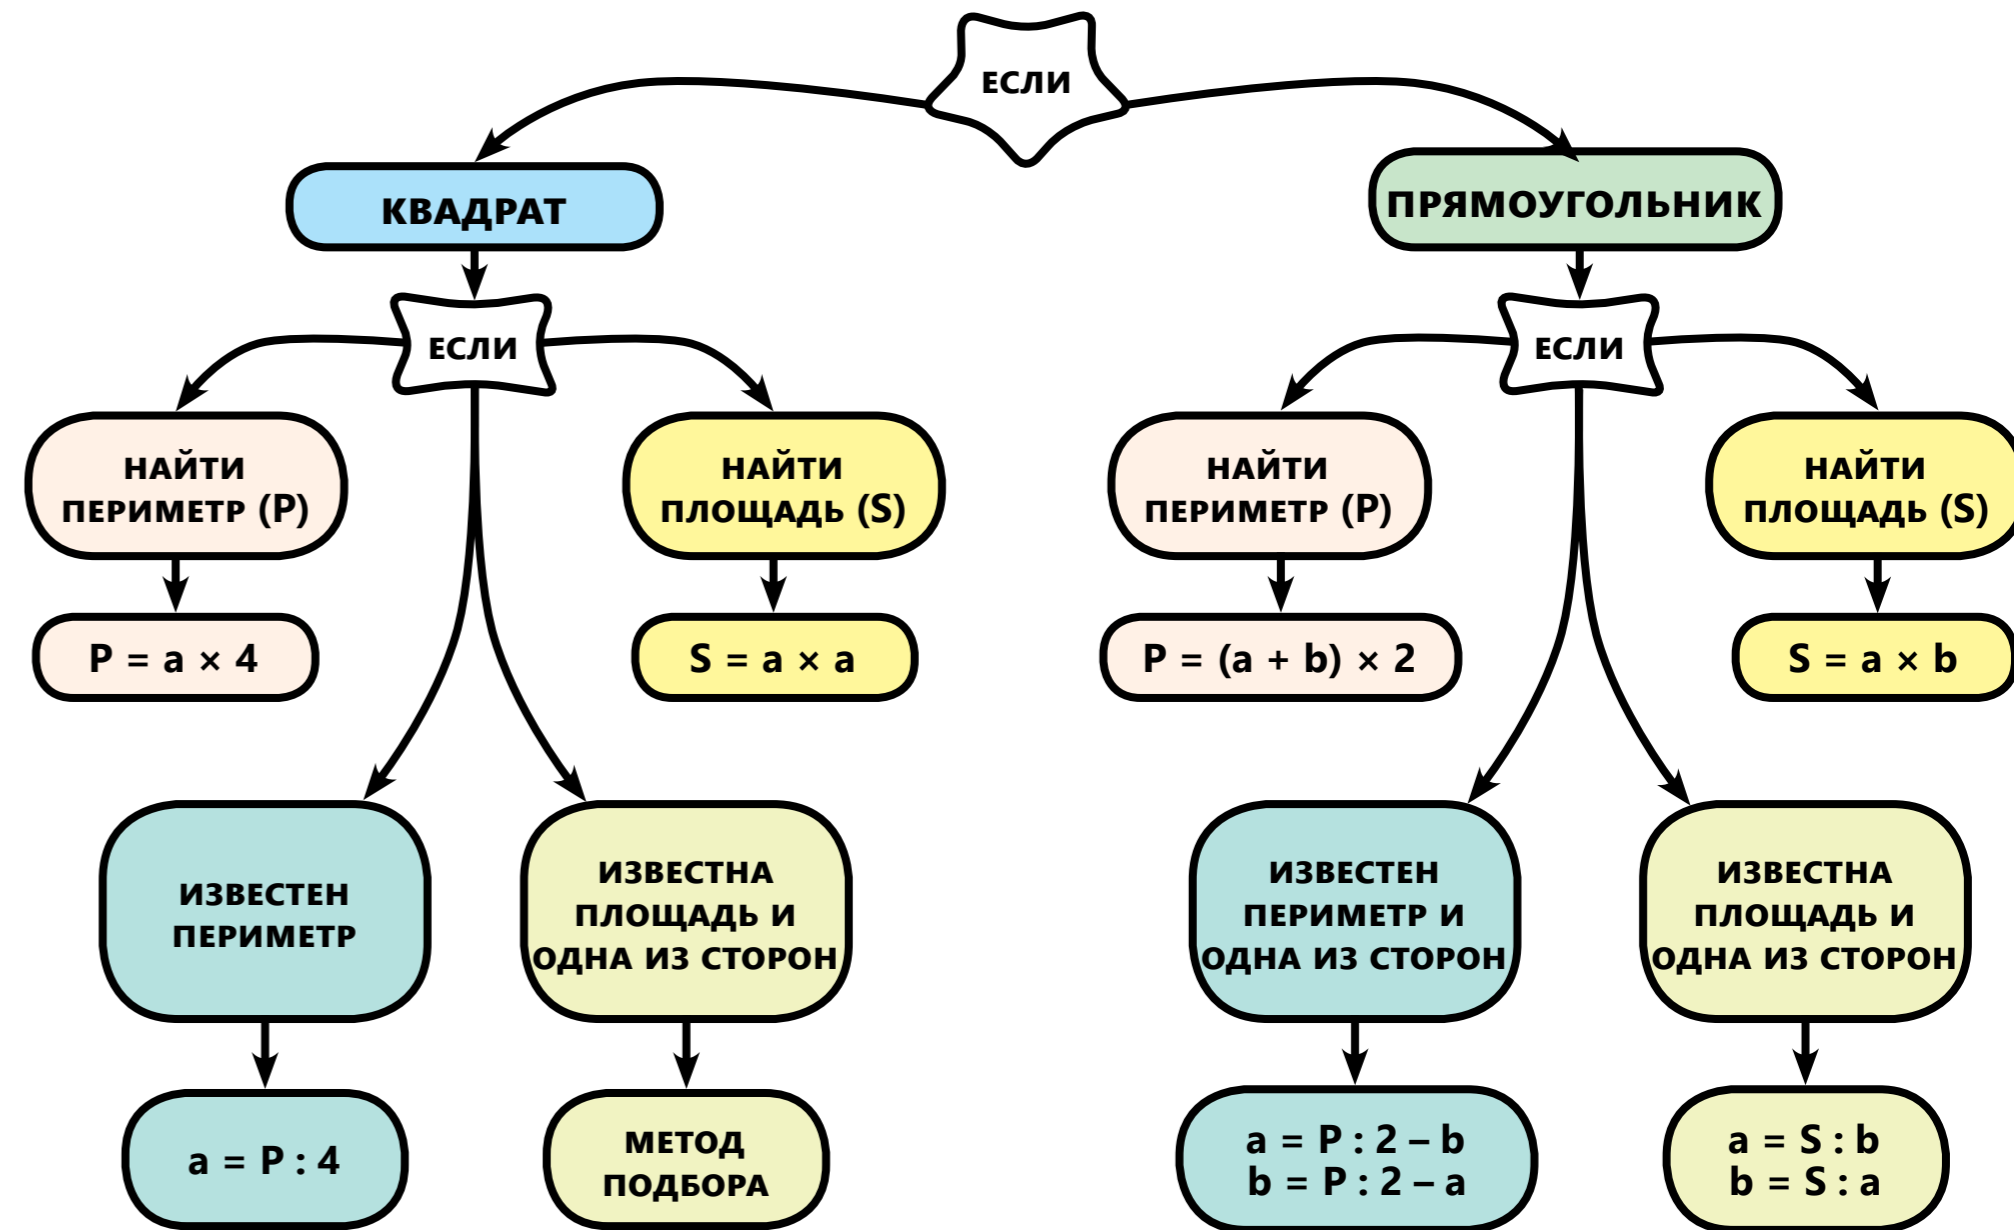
ЕСЛИ

КВАДРАТ

ЕСЛИ

НАЙТИ ПЕРИМЕТР (P)

$P = a \times 4$

НАЙТИ ПЛОЩАДЬ (S)

$S = a \times a$

ИЗВЕСТЕН ПЕРИМЕТР

$a = P : 4$

ИЗВЕСТНА ПЛОЩАДЬ И ОДНА ИЗ СТОРОН

МЕТОД ПОДБОРА

ПРЯМОУГОЛЬНИК

ЕСЛИ

НАЙТИ ПЕРИМЕТР (P)

$P = (a + b) \times 2$

НАЙТИ ПЛОЩАДЬ (S)

$S = a \times b$

ИЗВЕСТЕН ПЕРИМЕТР И ОДНА ИЗ СТОРОН

$a = P : 2 - b$
$b = P : 2 - a$

ИЗВЕСТНА ПЛОЩАДЬ И ОДНА ИЗ СТОРОН

$a = S : b$
$b = S : a$